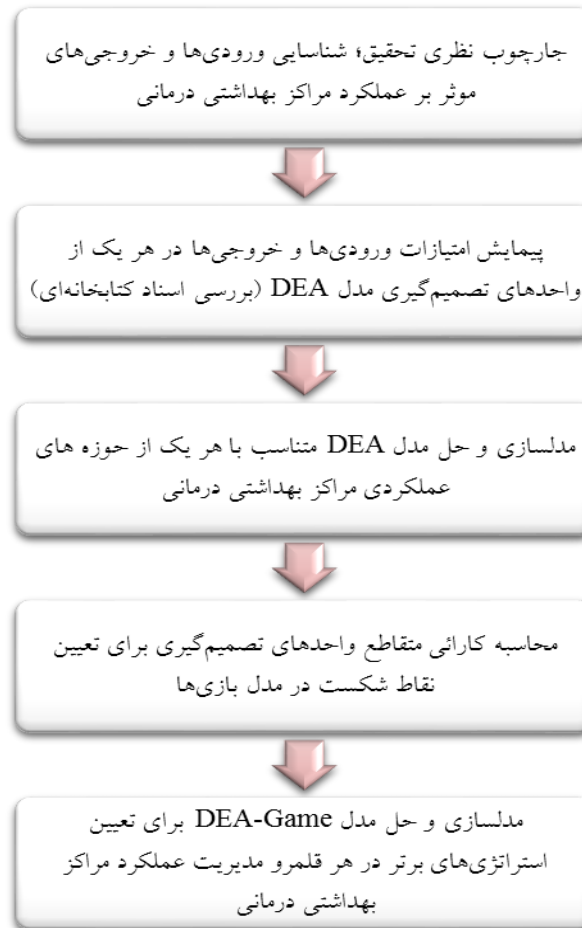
جارچوب نظری تحقیق؛ شناسایی ورودی‌ها و خروجی‌های موثر بر عملکرد مراکز بهداشتی درمانی

پیمایش امتیازات ورودی‌ها و خروجی‌ها در هر یک از واحدهای تصمیم‌گیری مدل DEA (بررسی اسناد کتابخانه‌ای)

مدلسازی و حل مدل DEA متناسب با هر یک از حوزه های عملکردی مراکز بهداشتی درمانی

محاسبه کارائی متقاطع واحدهای تصمیم‌گیری برای تعیین نقاط شکست در مدل بازی‌ها

مدلسازی و حل مدل DEA-Game برای تعیین استراتژی‌های برتر در هر قلمرو مدیریت عملکرد مراکز بهداشتی درمانی